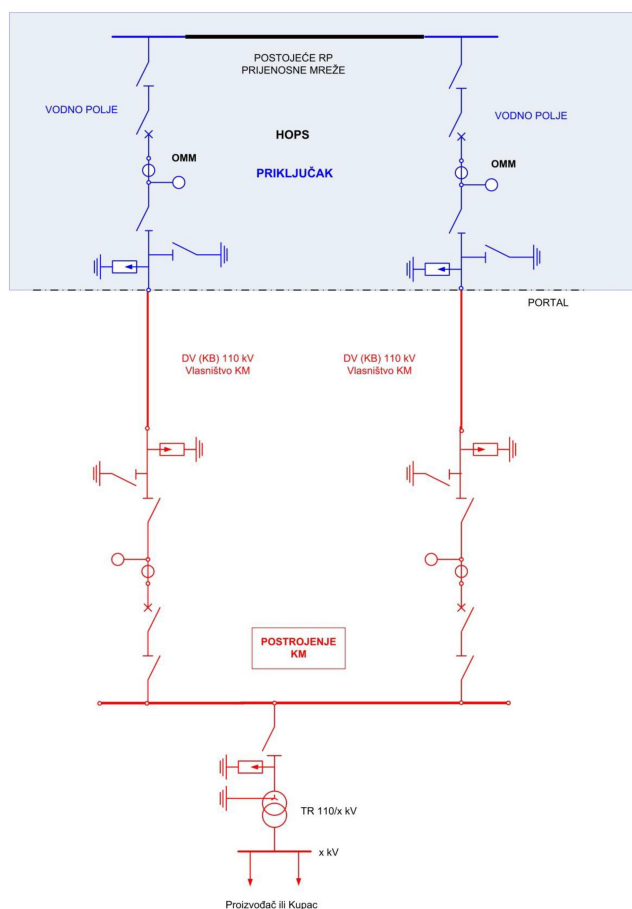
POSTOJEĆE RP
PRIJENOSNE MREŽE

VODNO POLJE

VODNO POLJE

HOPS

OMM

OMM

PRIKLJUČAK

PORTAL

DV (KB) 110 kV
Vlasništvo KM

DV (KB) 110 kV
Vlasništvo KM

POSTROJENJE
KM

TR 110/x kV

x kV

Proizvođač ili Kupac